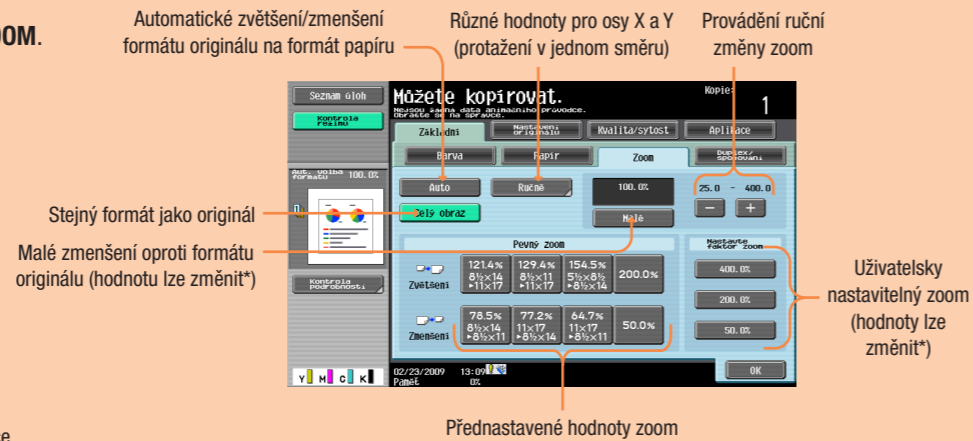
OOM.

Automatické zvětšení/zmenšení formátu originálu na formát papíru

Různé hodnoty pro osy X a Y (protažení v jednom směru)

Provádění ruční změny zoom

Seznam úloh

Kontrola režimu

Můžete kopírovat.

Nejsou žádná data animačního průvodce. Obraťte se na správce.

Kopie:

1

Základní

Nastavení originálu

Kvalita/sytost

Aplikace

Barva

Papír

Zoom

Duplex/ spojování

Aut. volba formátu 100.0%

Auto

Ručně

100.0%

25.0 - 400.0

Stejný formát jako originál

Celý obraz

Malé

Malé zmenšení oproti formátu originálu (hodnotu lze změnit*)

Pevný zoom

Nastavte faktor zoom

Kontrola podrobností

Zvětšení

121.4% 8½×14 ▸11×17

129.4% 8½×11 ▸11×17

154.5% 5½×8½ ▸8½×14

200.0%

400.0%

200.0%

Uživatelsky nastavitelný zoom (hodnoty lze změnit*)

Zmenšení

78.5% 8½×14 ▸8½×11

77.2% 11×17 ▸8½×14

64.7% 11×17 ▸8½×11

50.0%

50.0%

Y M C K

02/23/2009 13:09

Paměť 0%

OK

Přednastavené hodnoty zoom

e